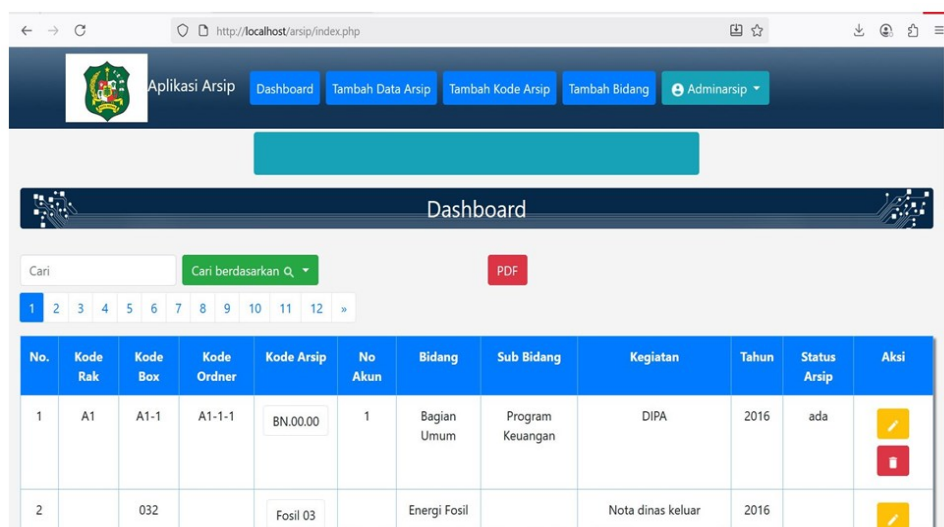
http://localhost/arsip/index.php

Aplikasi Arsip

Dashboard
Tambah Data Arsip
Tambah Kode Arsip
Tambah Bidang
Adminarsip

Dashboard

Cari
Cari berdasarkan
PDF

1 2 3 4 5 6 7 8 9 10 11 12 »

| No. | Kode Rak | Kode Box | Kode Ordner | Kode Arsip | No Akun | Bidang | Sub Bidang | Kegiatan | Tahun | Status Arsip | Aksi |
|---|---|---|---|---|---|---|---|---|---|---|---|
| 1 | A1 | A1-1 | A1-1-1 | BN.00.00 | 1 | Bagian Umum | Program Keuangan | DIPA | 2016 | ada | |
| 2 | | 032 | | Fosil 03 | | Energi Fosil | | Nota dinas keluar | 2016 | | |